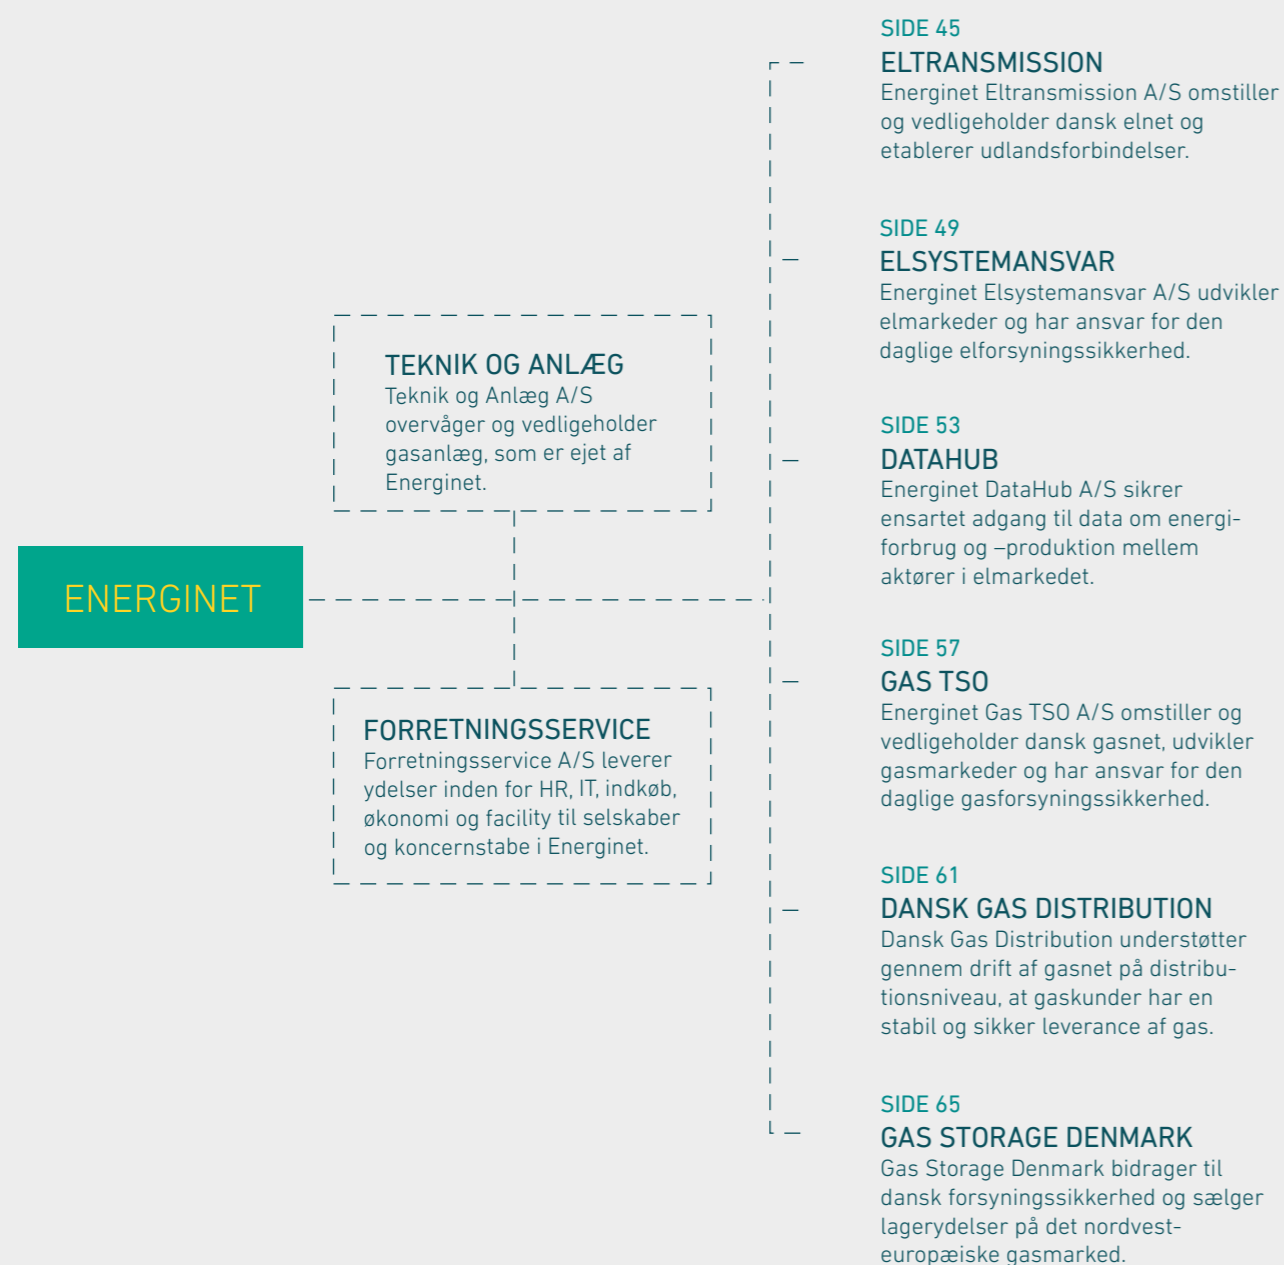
ENERGINET

TEKNIK OG ANLÆG
Teknik og Anlæg A/S overvåger og vedligeholder gasanlæg, som er ejet af Energinet.

FORRETNINGSSERVICE
Forretningsservice A/S leverer ydelser inden for HR, IT, indkøb, økonomi og facility til selskaber og koncernstabe i Energinet.

SIDE 45
ELTRANSMISSION
Energinet Eltransmission A/S omstiller og vedligeholder dansk elnet og etablerer udlandsforbindelser.

SIDE 49
ELSYSTEMANSVAR
Energinet Elsystemansvar A/S udvikler elmarkeder og har ansvar for den daglige elforsyningssikkerhed.

SIDE 53
DATAHUB
Energinet DataHub A/S sikrer ensartet adgang til data om energiforbrug og –produktion mellem aktører i elmarkedet.

SIDE 57
GAS TSO
Energinet Gas TSO A/S omstiller og vedligeholder dansk gasnet, udvikler gasmarkeder og har ansvar for den daglige gasforsyningssikkerhed.

SIDE 61
DANSK GAS DISTRIBUTION
Dansk Gas Distribution understøtter gennem drift af gasnet på distributionsniveau, at gaskunder har en stabil og sikker leverance af gas.

SIDE 65
GAS STORAGE DENMARK
Gas Storage Denmark bidrager til dansk forsyningssikkerhed og sælger lagerydelser på det nordvesteuropæiske gasmarked.